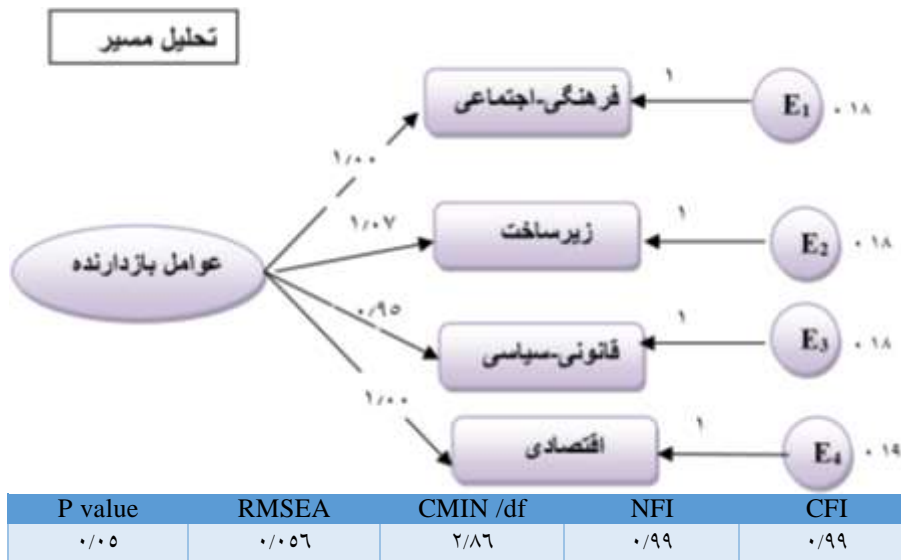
تحلیل مسیر

عوامل بازدارنده

۱/۰۰

فرهنگی-اجتماعی

۱

$E_1$

۰.۱۸

۱/۰۷

زیرساخت

۱

$E_2$

۰.۱۸

۰/۹۵

قانونی-سیاسی

۱

$E_3$

۰.۱۸

۱/۰۰

اقتصادی

۱

$E_4$

۰.۱۹

| P value | RMSEA | CMIN /df | NFI | CFI |
|---|---|---|---|---|
| ۰/۰۵ | ۰/۰۵۶ | ۲/۸۶ | ۰/۹۹ | ۰/۹۹ |